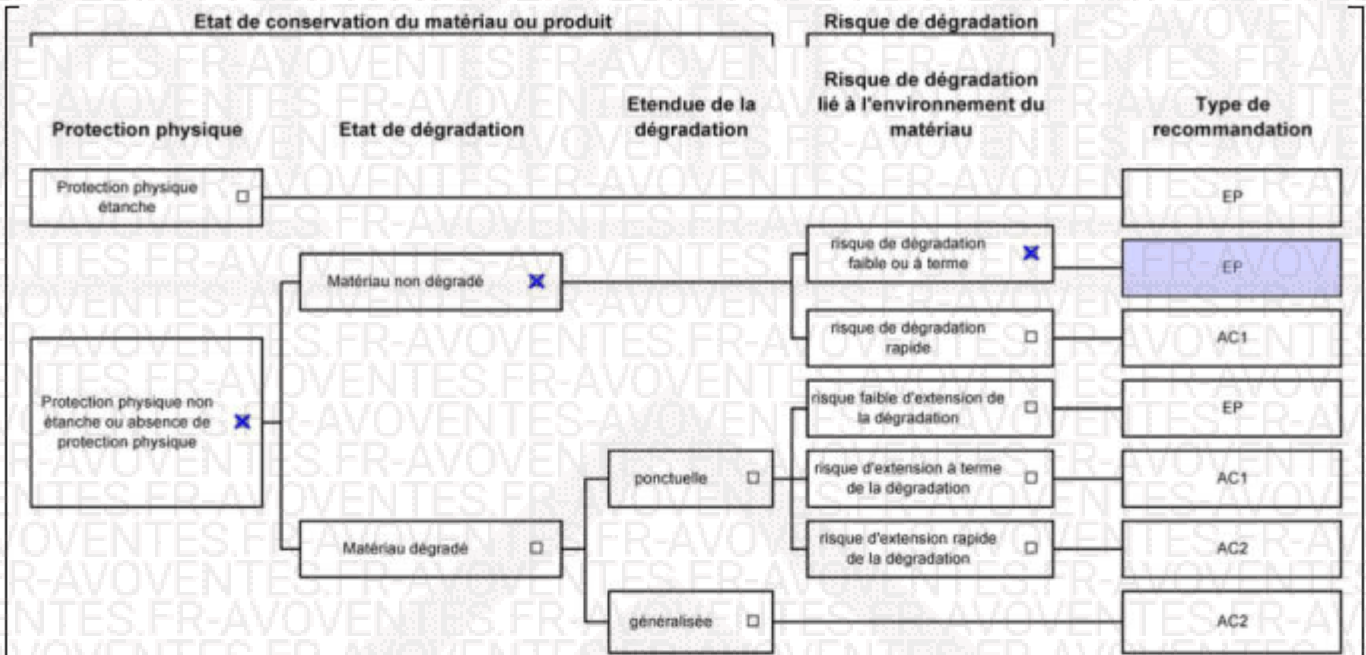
Etat de conservation du matériau ou produit

Risque de dégradation

Protection physique

Etat de dégradation

Etendue de la dégradation

Risque de dégradation lié à l'environnement du matériau

Type de recommandation

Protection physique étanche ☐

EP

Protection physique non étanche ou absence de protection physique ☒

Matériau non dégradé ☒

risque de dégradation faible ou à terme ☒

EP

risque de dégradation rapide ☐

AC1

Matériau dégradé ☐

ponctuelle ☐

risque faible d'extension de la dégradation ☐

EP

risque d'extension à terme de la dégradation ☐

AC1

risque d'extension rapide de la dégradation ☐

AC2

généralisée ☐

AC2

VENTES.FR-AVOVENTES.FR-AVOVENTES.FR-AVOVENTES.FR-AVOVENTES.FR-AVOVENTES.FR-AVOVENTES.FR-AVO